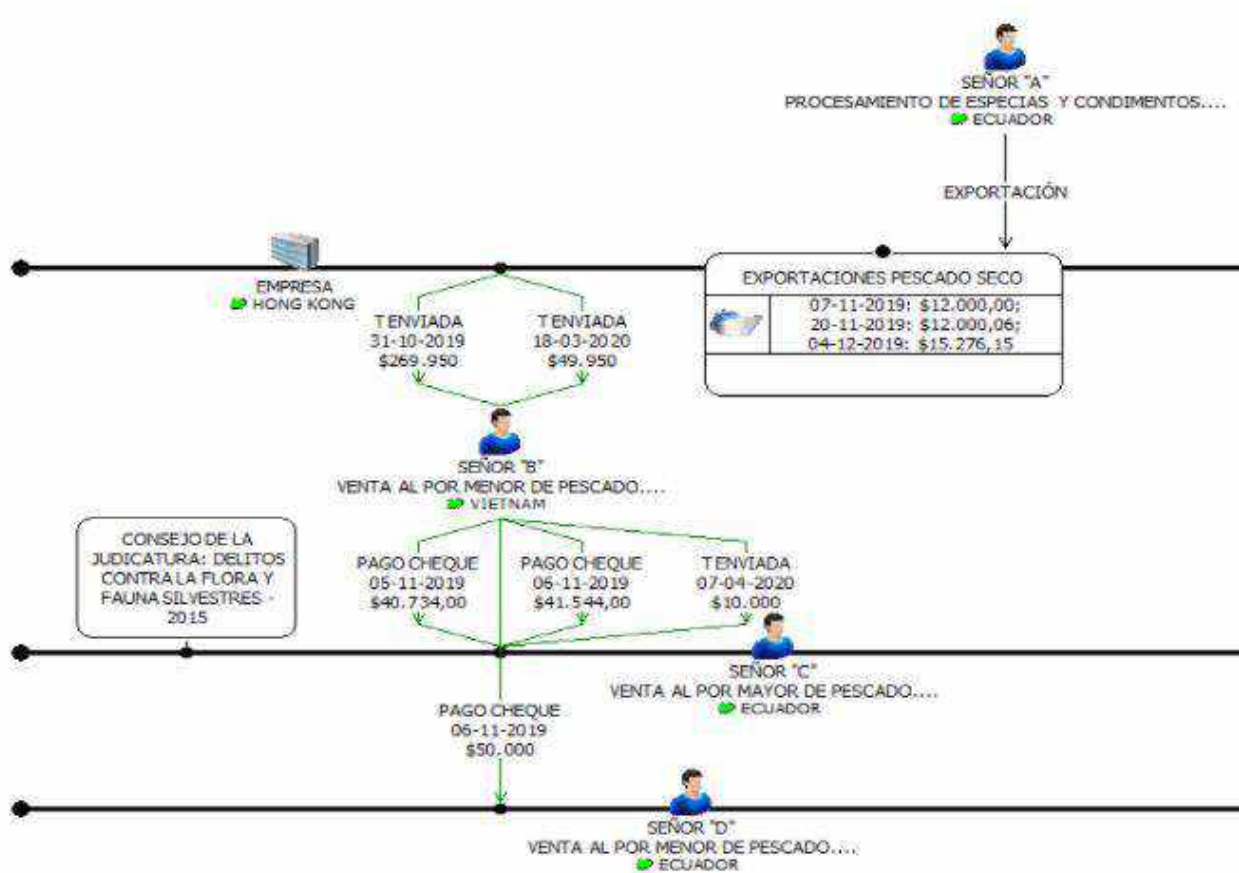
SEÑOR "A"
PROCESAMIENTO DE ESPECIAS Y CONDIMENTOS....
ECUADOR

EXPORTACIÓN

EMPRESA
HONG KONG

EXPORTACIONES PESCADO SECO

07-11-2019: $12.000,00;
20-11-2019: $12.000,06;
04-12-2019: $15.276,15

T ENVIADA
31-10-2019
$269.950

T ENVIADA
18-03-2020
$49.950

SEÑOR "B"
VENTA AL POR MENOR DE PESCADO....
VIETNAM

CONSEJO DE LA JUDICATURA: DELITOS CONTRA LA FLORA Y FAUNA SILVESTRES - 2015

PAGO CHEQUE
05-11-2019
$40.734,00

PAGO CHEQUE
06-11-2019
$41.544,00

T ENVIADA
07-04-2020
$10.000

SEÑOR "C"
VENTA AL POR MAYOR DE PESCADO....
ECUADOR

PAGO CHEQUE
06-11-2019
$50.000

SEÑOR "D"
VENTA AL POR MENOR DE PESCADO....
ECUADOR